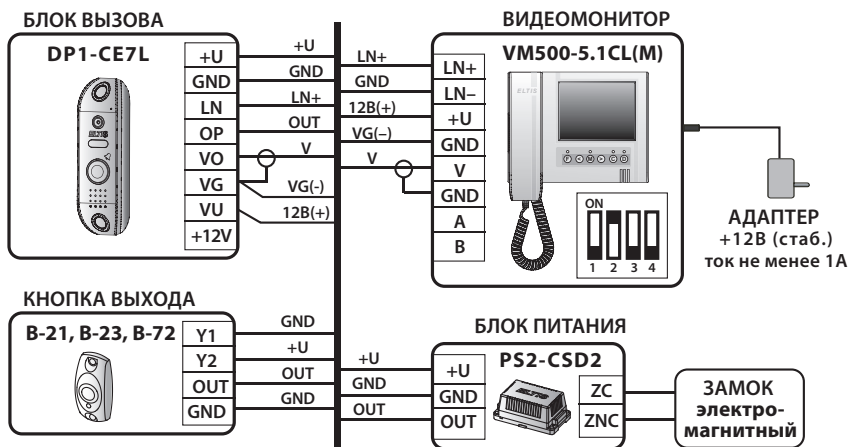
БЛОК ВЫЗОВА

DP1-CE7L

ELTIS

| +U |
|---|
| GND |
| LN |
| OP |
| VO |
| VG |
| VU |
| +12V |

+U
GND
LN+
OUT
V
VG(-)
12B(+)

LN+
GND
12B(+)
VG(–)
V

ВИДЕОМОНИТОР

VM500-5.1CL(M)

| LN+ |
|---|
| LN– |
| +U |
| GND |
| V |
| GND |
| A |
| B |

ELTIS

ON
1 2 3 4

АДАПТЕР
+12В (стаб.)
ток не менее 1А

КНОПКА ВЫХОДА

B-21, B-23, B-72

| Y1 |
|---|
| Y2 |
| OUT |
| GND |

GND
+U
OUT
GND

+U
GND
OUT

БЛОК ПИТАНИЯ

PS2-CSD2

| +U |
|---|
| GND |
| OUT |

ELTIS

| ZC |
|---|
| ZNC |

ЗАМОК
электро-
магнитный